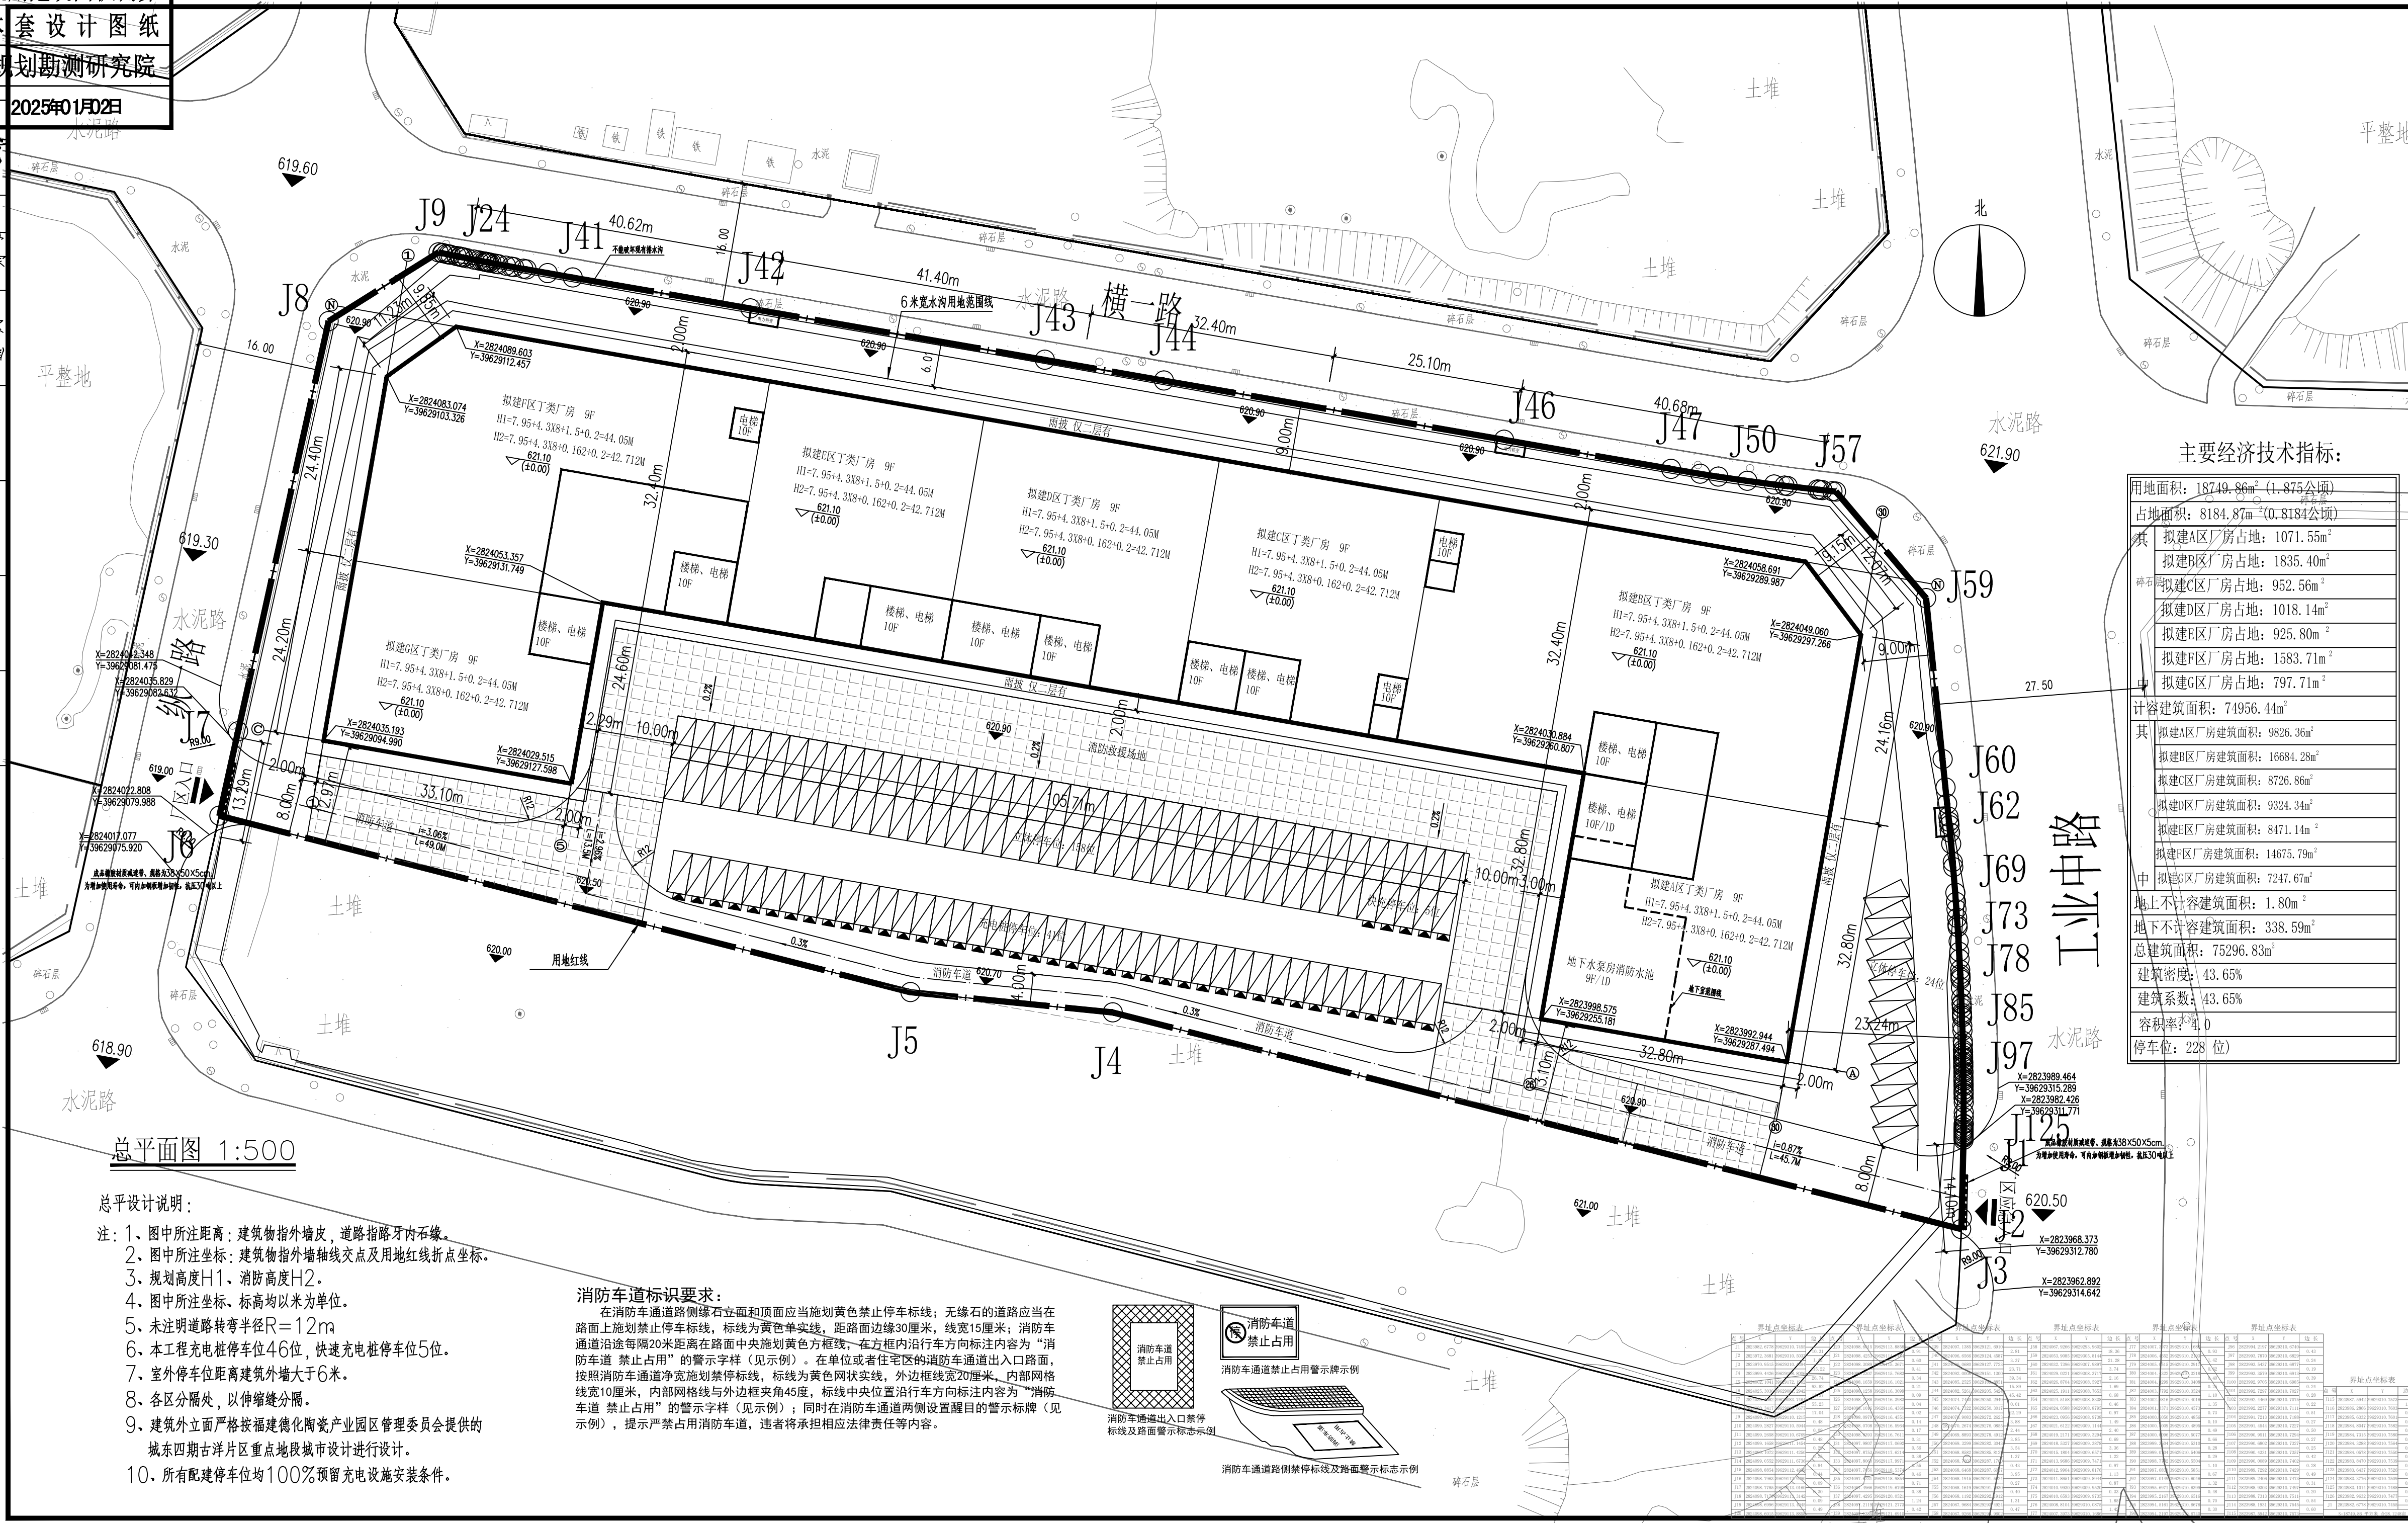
套设计图纸
规划勘测研究院
2025年01月02日
水泥路
碎石层
619.60
土堆
平整地
水泥
J9 J24 J41 J42 J43 J44 J46 J47 J50 J57 J59 J60 J62 J69 J73 J78 J85 J97 J125 J1 J2 J3 J4 J5 J6 J7 J8
40.62m
41.40m
16.00
6米宽水沟用地范围线
横一路
32.40m
25.10m
40.68m
北
主要经济技术指标：
621.90
619.30
619.00
618.90
620.90
620.50
620.00
621.00
620.70
X=2824089.603
Y=39629112.457
X=2824083.074
Y=39629103.326
X=2824053.357
Y=39629131.749
X=2824042.348
Y=39629081.475
X=2824035.829
Y=39629083.632
X=2824035.193
Y=39629094.990
X=2824029.515
Y=39629127.598
X=2824022.808
Y=39629079.988
X=2824017.077
Y=39629075.920
X=2824058.691
Y=39629289.987
X=2824049.060
Y=39629297.266
X=2824030.884
Y=39629260.807
X=2823998.575
Y=39629255.181
X=2823992.944
Y=39629287.494
X=2823989.464
Y=39629315.289
X=2823982.426
Y=39629311.771
X=2823968.373
Y=39629312.780
X=2823962.892
Y=39629314.642
拟建F区丁类厂房 9F
H1=7.95+4.3X8+1.5+0.2=44.05M
H2=7.95+4.3X8+0.162+0.2=42.712M
621.10
(±0.00)
拟建E区丁类厂房 9F
拟建D区丁类厂房 9F
拟建C区丁类厂房 9F
拟建B区丁类厂房 9F
拟建G区丁类厂房 9F
拟建A区丁类厂房 9F
楼梯、电梯 10F
电梯 10F
楼梯、电梯 10F/1D
雨披 仅二层有
消防救援场地
地下水泵房消防水池 9F/1D
地下室范围线
消防车道
用地红线
i=3.06% L=49.0M
i=0.87% L=45.7M
0.3%
24.40m 24.20m 13.29m 8.00m 2.00m 33.10m 105.71m 10.00m 2.29m 24.60m 32.40m 9.00m 9.15m 12.07m 9.00m 24.16m 27.50 32.80m 10.00m 3.00m 23.24m 32.80m 2.00m 8.00m R9.00
区入口
工业中路
主要经济技术指标：
用地面积：18749.86m²（1.875公顷）
占地面积：8184.87m²（0.8184公顷）
其中 拟建A区厂房占地：1071.55m²
拟建B区厂房占地：1835.40m²
拟建C区厂房占地：952.56m²
拟建D区厂房占地：1018.14m²
拟建E区厂房占地：925.80m²
拟建F区厂房占地：1583.71m²
拟建G区厂房占地：797.71m²
计容建筑面积：74956.44m²
其中 拟建A区厂房建筑面积：9826.36m²
拟建B区厂房建筑面积：16684.28m²
拟建C区厂房建筑面积：8726.86m²
拟建D区厂房建筑面积：9324.34m²
拟建E区厂房建筑面积：8471.14m²
拟建F区厂房建筑面积：14675.79m²
拟建G区厂房建筑面积：7247.67m²
地上不计容建筑面积：1.80m²
地下不计容建筑面积：338.59m²
总建筑面积：75296.83m²
建筑密度：43.65%
建筑系数：43.65%
容积率：4.0
停车位：228 位)
总平面图 1:500
总平设计说明：
注：1、图中所注距离：建筑物指外墙皮，道路指路牙内石缘。
2、图中所注坐标：建筑物指外墙轴线交点及用地红线折点坐标。
3、规划高度H1、消防高度H2。
4、图中所注坐标、标高均以米为单位。
5、未注明道路转弯半径R=12m。
6、本工程充电桩停车位46位，快速充电桩停车位5位。
7、室外停车位距离建筑外墙大于6米。
8、各区分隔处，以伸缩缝分隔。
9、建筑外立面严格按福建德化陶瓷产业园区管理委员会提供的城东四期古洋片区重点地段城市设计进行设计。
10、所有配建停车位均100%预留充电设施安装条件。
消防车道标识要求：
在消防车通道路侧缘石立面和顶面应当施划黄色禁止停车标线；无缘石的道路应当在路面上施划禁止停车标线，标线为黄色单实线，距离路面边缘30厘米，线宽15厘米；消防车通道沿途每隔20米距离在路面中央施划黄色方框线，在方框内沿行车方向标注内容为“消防车道 禁止占用”的警示字样（见示例）。在单位或者住宅区的消防车通道出入口路面，按照消防车通道净宽施划禁停标线，标线为黄色网状实线，外边框线宽20厘米，内部网格线宽10厘米，内部网格线与外边框夹角45度，标线中央位置沿行车方向标注内容为“消防车道 禁止占用”的警示字样（见示例）；同时在消防车通道两侧设置醒目的警示标牌（见示例），提示严禁占用消防车道，违者将承担相应法律责任等内容。
消防车道禁止占用
消防车道禁止占用警示牌示例
消防车道出入口禁停标线及路面警示标志示例
消防车通道路侧禁停标线及路面警示标志示例
界址点坐标表
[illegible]